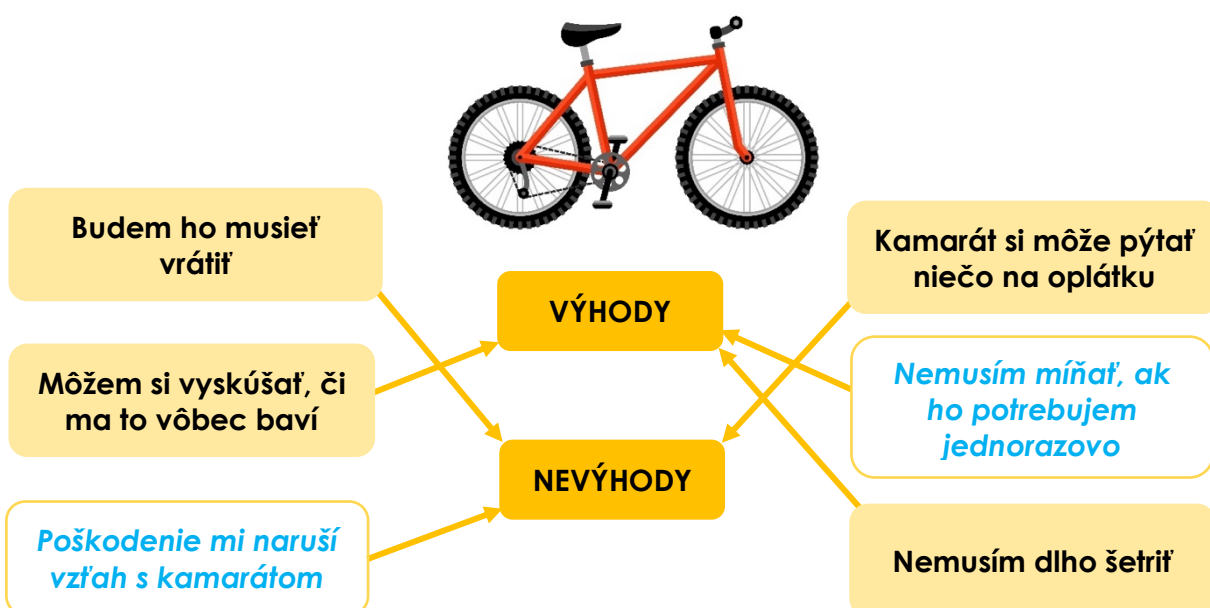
Budem ho musieť vrátiť

Môžem si vyskúšať, či ma to vôbec baví

Poškodenie mi naruší vzťah s kamarátom

VÝHODY

NEVÝHODY

Kamarát si môže pýtať niečo na oplátku

Nemusím míňať, ak ho potrebujem jednorazovo

Nemusím dlho šetriť